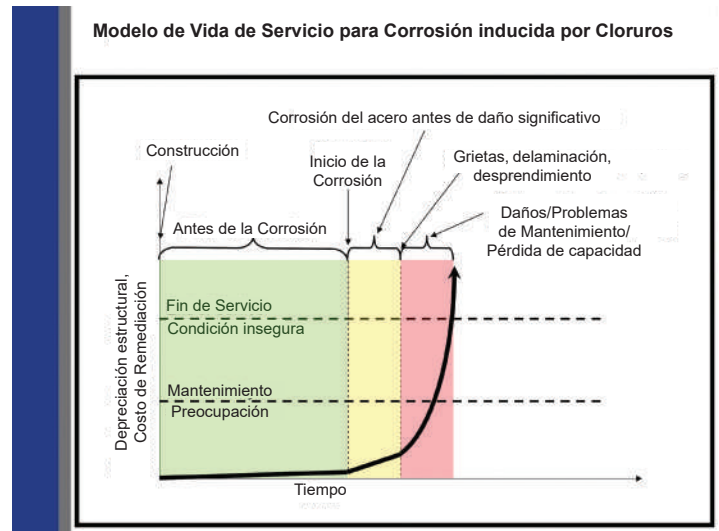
Modelo de Vida de Servicio para Corrosión inducida por Cloruros

Corrosión del acero antes de daño significativo

Construcción

Inicio de la Corrosión

Grietas, delaminación, desprendimiento

Daños/Problemas de Mantenimiento/ Pérdida de capacidad

Antes de la Corrosión

Depreciación estructural, Costo de Remediación

Fin de Servicio

Condición insegura

Mantenimiento

Preocupación

Tiempo